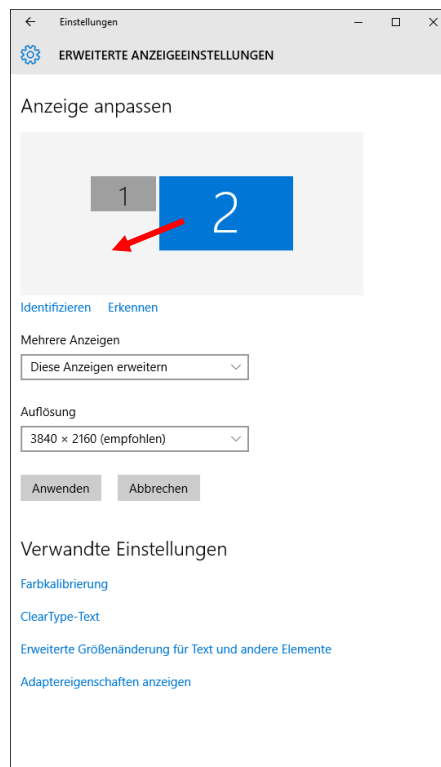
← Einstellungen — ☐ ✕

ERWEITERTE ANZEIGEEINSTELLUNGEN

Anzeige anpassen

1

2

Identifizieren Erkennen

Mehrere Anzeigen

Diese Anzeigen erweitern

Auflösung

3840 × 2160 (empfohlen)

Anwenden Abbrechen

Verwandte Einstellungen

Farbkalibrierung

ClearType-Text

Erweiterte Größenänderung für Text und andere Elemente

Adaptereigenschaften anzeigen